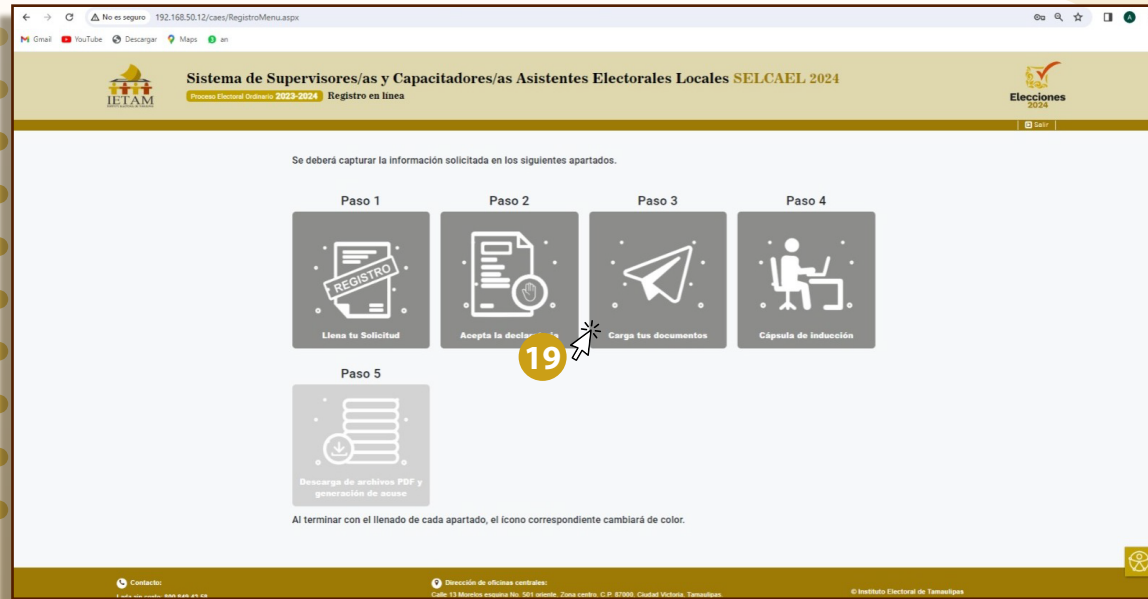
No es seguro 192.168.50.12/caes/RegistroMenu.aspx

Gmail YouTube Descargar Maps an

IETAM

Sistema de Supervisores/as y Capacitadores/as Asistentes Electorales Locales SELCAEL 2024

Proceso Electoral Ordinario 2023-2024 Registro en línea

Elecciones 2024

Salir

Se deberá capturar la información solicitada en los siguientes apartados.

Paso 1

REGISTRO

Llena tu Solicitud

Paso 2

Acepta la declar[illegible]

Paso 3

Carga tus documentos

Paso 4

Cápsula de inducción

19

Paso 5

Descarga de archivos PDF y generación de acuse

Al terminar con el llenado de cada apartado, el ícono correspondiente cambiará de color.

Contacto:

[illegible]

Dirección de oficinas centrales:

Calle 13 Morelos esquina No. 501 oriente, Zona centro, C.P. 87000, Ciudad Victoria, Tamaulipas.

© Instituto Electoral de Tamaulipas